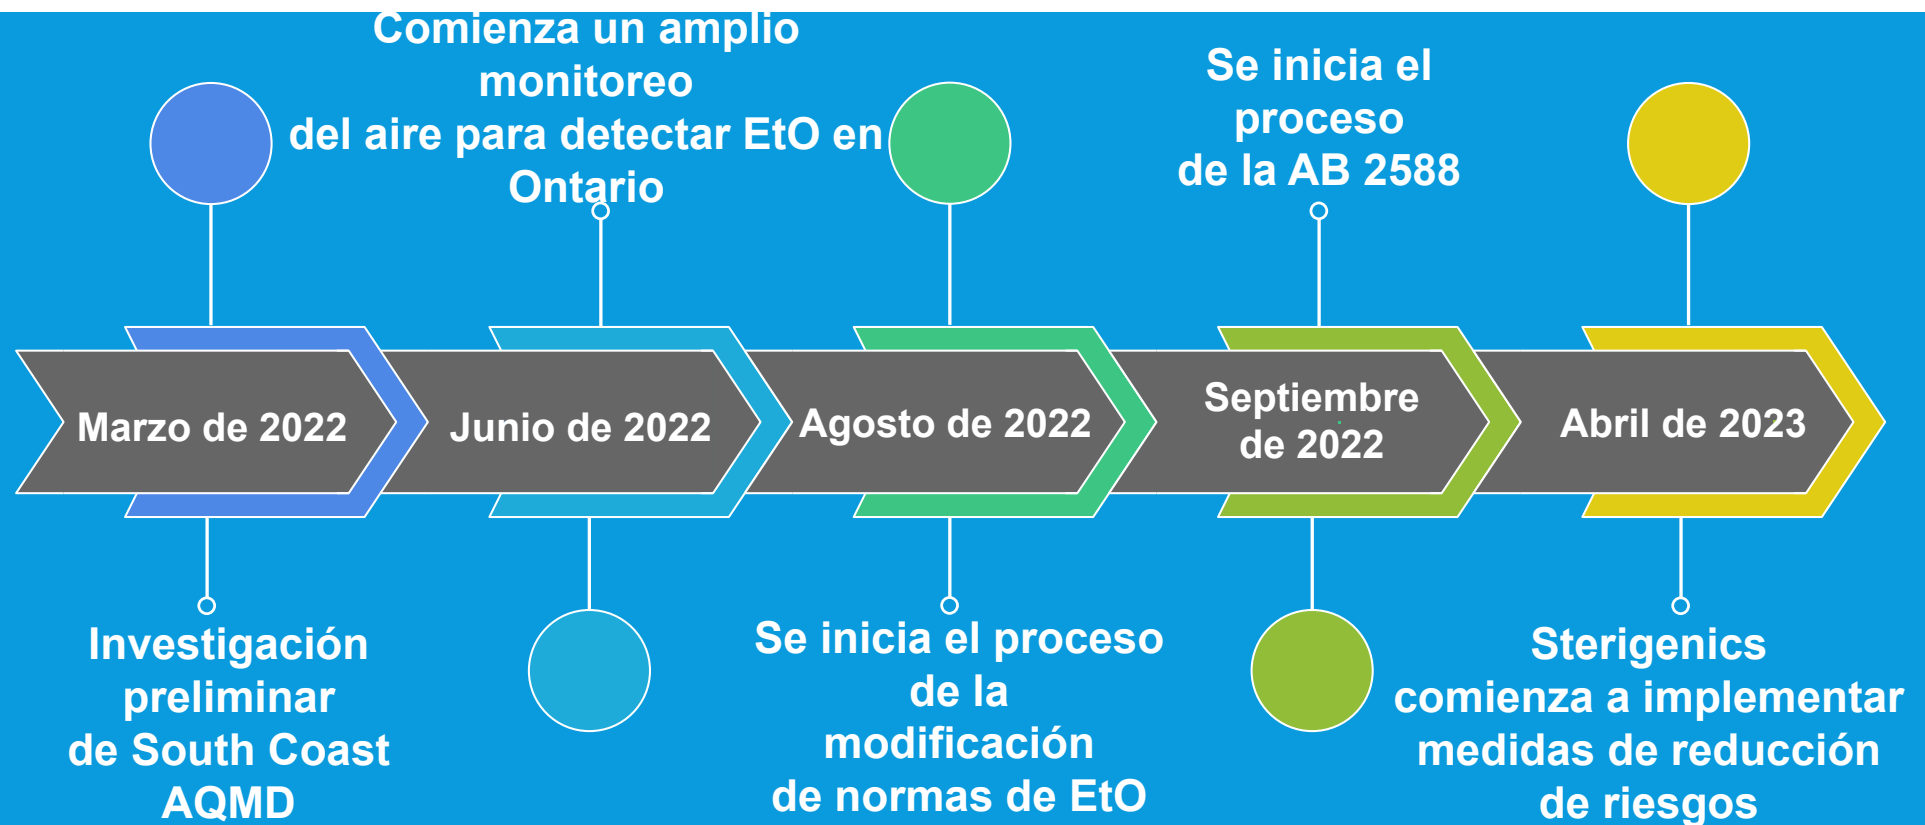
Comienza un amplio monitoreo del aire para detectar EtO en Ontario

Se inicia el proceso de la AB 2588

Marzo de 2022

Junio de 2022

Agosto de 2022

Septiembre de 2022

Abril de 2023

Investigación preliminar de South Coast AQMD

Se inicia el proceso de la modificación de normas de EtO

Sterigenics comienza a implementar medidas de reducción de riesgos